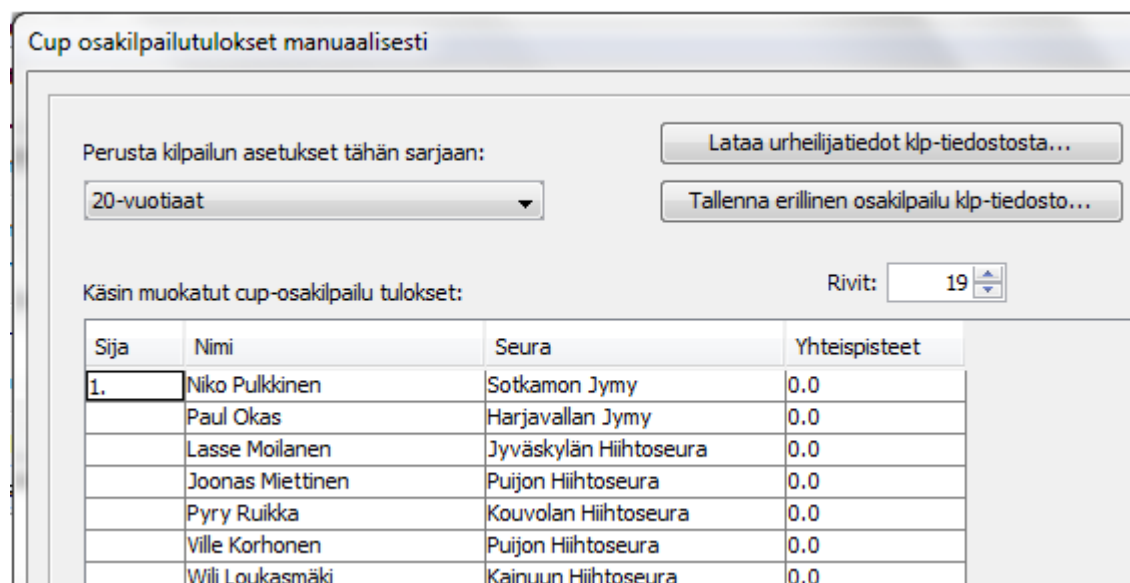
Cup osakilpailutulokset manuaalisesti

Perusta kilpailun asetukset tähän sarjaan:

20-vuotiaat

Lataa urheilijatiedot klp-tiedostosta...

Tallenna erillinen osakilpailu klp-tiedosto...

Käsin muokatut cup-osakilpailu tulokset:

Rivit: 19

| Sija | Nimi | Seura | Yhteispisteet |
|---|---|---|---|
| 1. | Niko Pulkkinen | Sotkamon Jymy | 0.0 |
| | Paul Okas | Harjavallan Jymy | 0.0 |
| | Lasse Moilanen | Jyväskylän Hiihtoseura | 0.0 |
| | Joonas Miettinen | Puijon Hiihtoseura | 0.0 |
| | Pyry Ruikka | Kouvolan Hiihtoseura | 0.0 |
| | Ville Korhonen | Puijon Hiihtoseura | 0.0 |
| | Wili Loukasmäki | Kainuun Hiihtoseura | 0.0 |